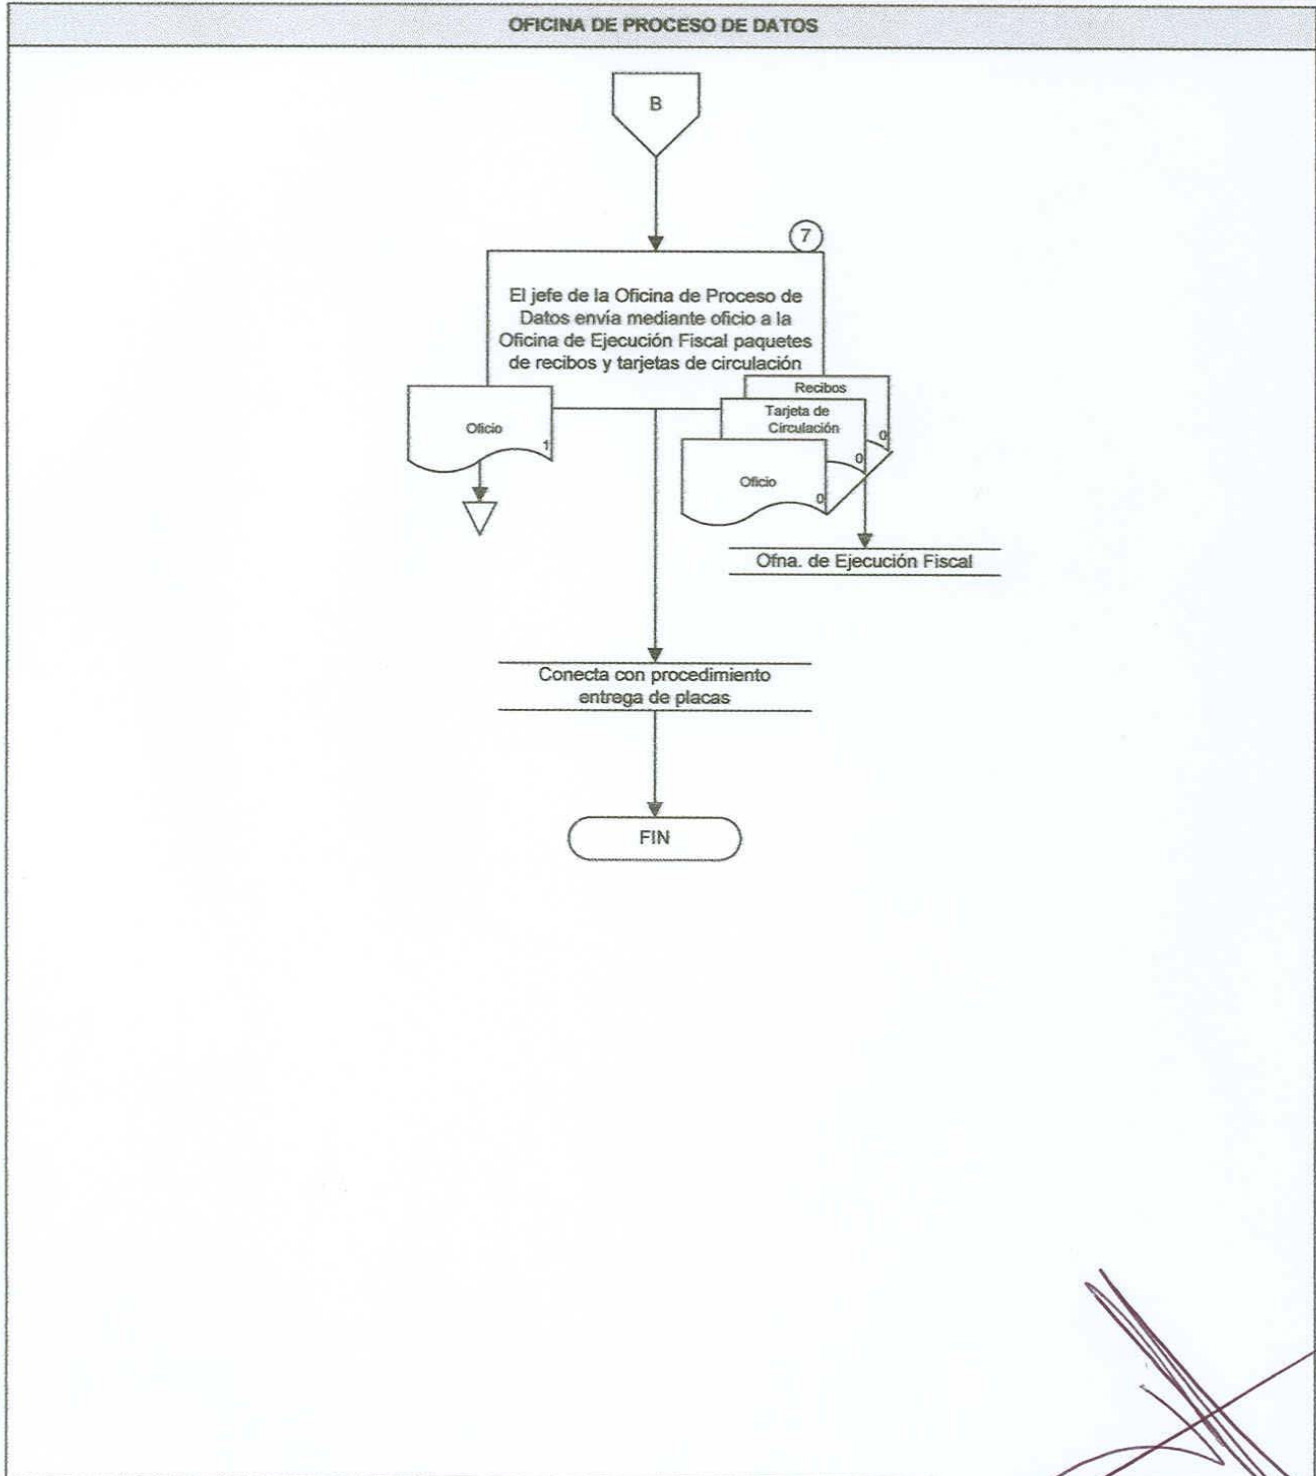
OFICINA DE PROCESO DE DATOS

B

7

El jefe de la Oficina de Proceso de Datos envía mediante oficio a la Oficina de Ejecución Fiscal paquetes de recibos y tarjetas de circulación

Oficio
1

Recibos
0

Tarjeta de Circulación
0

Oficio
0

Ofna. de Ejecución Fiscal

Conecta con procedimiento entrega de placas

FIN